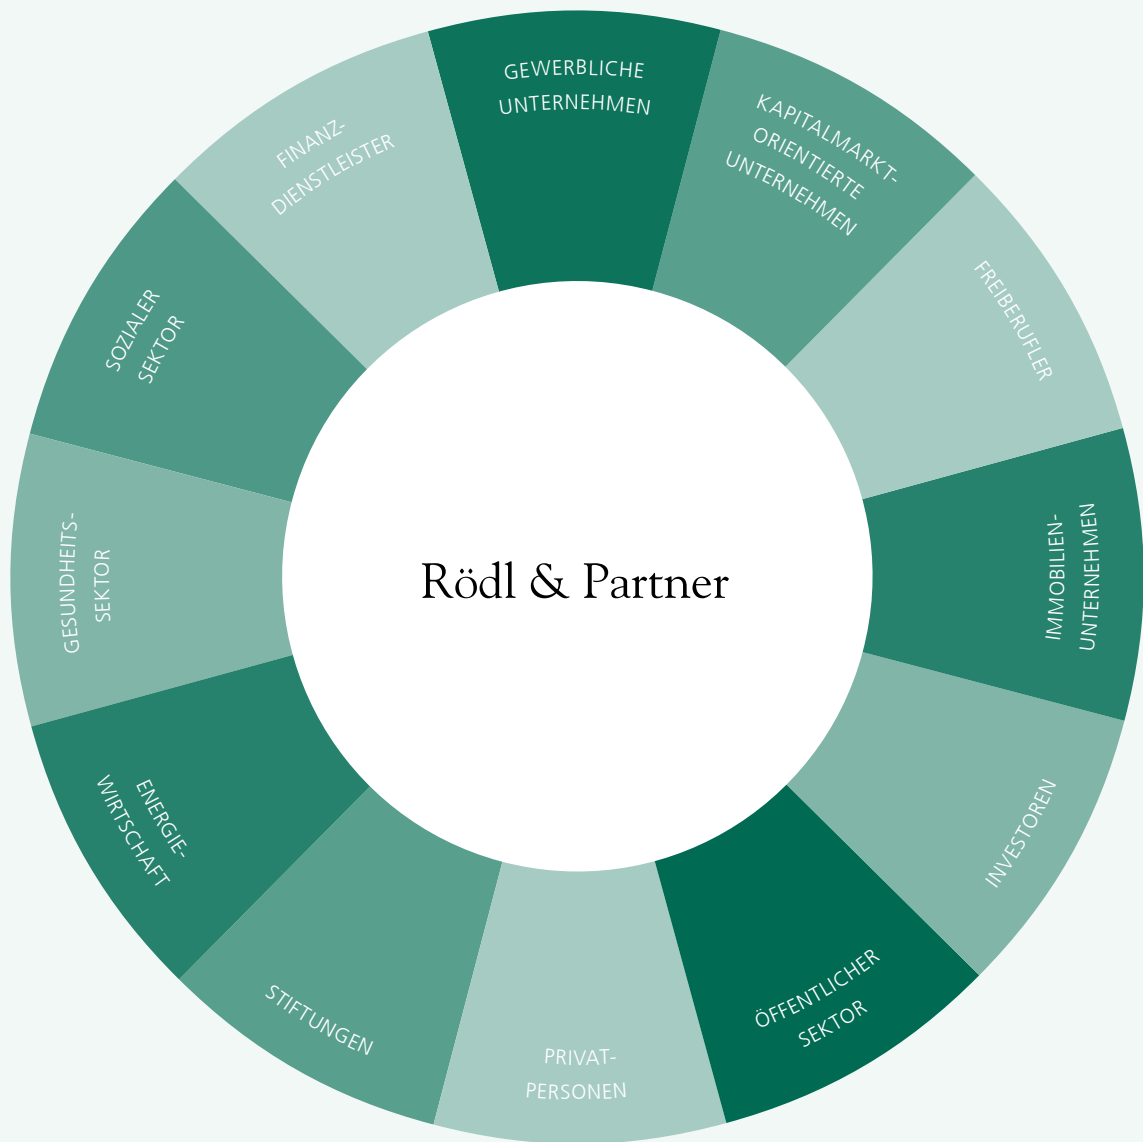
Rödl & Partner

GEWERBLICHE UNTERNEHMEN

KAPITALMARKT-ORIENTIERTE UNTERNEHMEN

FREIBERUFLER

IMMOBILIEN-UNTERNEHMEN

INVESTOREN

ÖFFENTLICHER SEKTOR

PRIVAT-PERSONEN

STIFTUNGEN

ENERGIE-WIRTSCHAFT

GESUNDHEITS-SEKTOR

SOZIALER SEKTOR

FINANZ-DIENSTLEISTER